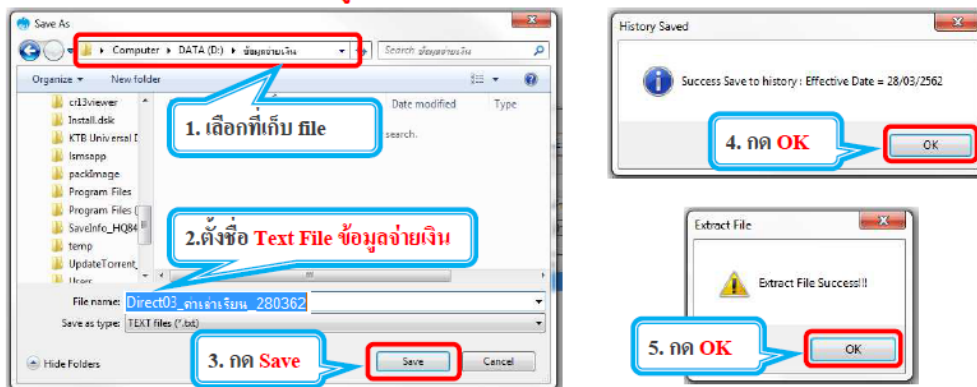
Save As

Computer ▸ DATA (D:) ▸ ข้อมูลจ่ายเงิน

Search ข้อมูลจ่ายเงิน

Organize ▾ New folder

cr13viewer
Install.dsk
KTB Universal D
lsmsapp
packImage
Program Files
Program Files (
SaveInfo_HQ84
temp
UpdateTorrent_
Users

Date modified Type

search.

1. เลือกที่เก็บ file

2.ตั้งชื่อ Text File ข้อมูลจ่ายเงิน

File name: Direct03_ค่าเล่าเรียน_280362

Save as type: TEXT files (*.txt)

Hide Folders

3. กด Save

Save Cancel

History Saved

Success Save to history : Effective Date = 28/03/2562

4. กด OK

OK

Extract File

Extract File Success!!!

5. กด OK

OK